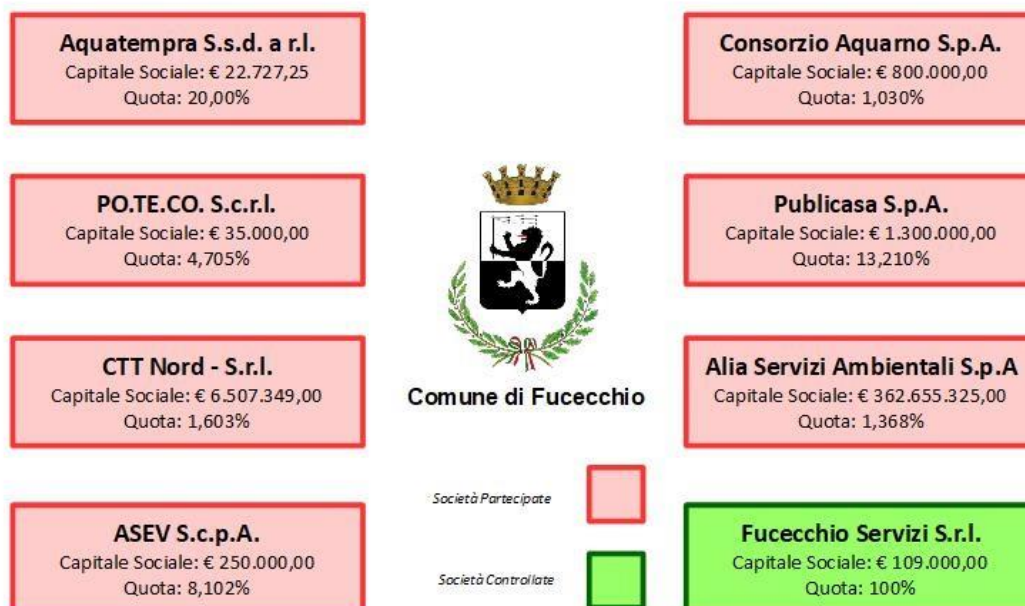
Aquatempra S.s.d. a r.l.
Capitale Sociale: € 22.727,25
Quota: 20,00%

PO.TE.CO. S.c.r.l.
Capitale Sociale: € 35.000,00
Quota: 4,705%

CTT Nord - S.r.l.
Capitale Sociale: € 6.507.349,00
Quota: 1,603%

ASEV S.c.p.A.
Capitale Sociale: € 250.000,00
Quota: 8,102%

Comune di Fucecchio

Società Partecipate

Società Controllate

Consorzio Aquarno S.p.A.
Capitale Sociale: € 800.000,00
Quota: 1,030%

Publicasa S.p.A.
Capitale Sociale: € 1.300.000,00
Quota: 13,210%

Alia Servizi Ambientali S.p.A
Capitale Sociale: € 362.655.325,00
Quota: 1,368%

Fucecchio Servizi S.r.l.
Capitale Sociale: € 109.000,00
Quota: 100%